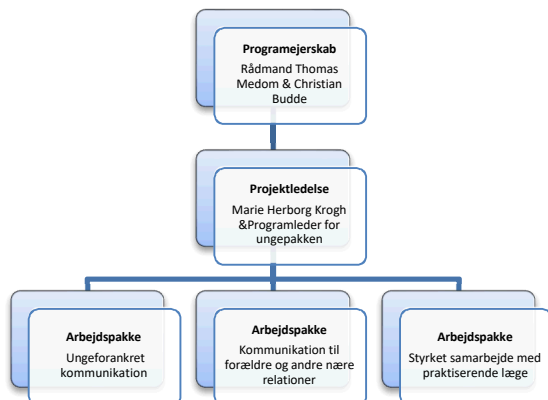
Programejerskab
Rådmand Thomas Medom & Christian Budde

Projektledelse
Marie Herborg Krogh &Programleder for ungepakken

Arbejdspakke
Ungeforankret kommunikation

Arbejdspakke
Kommunikation til forældre og andre nære relationer

Arbejdspakke
Styrket samarbejde med praktiserende læge